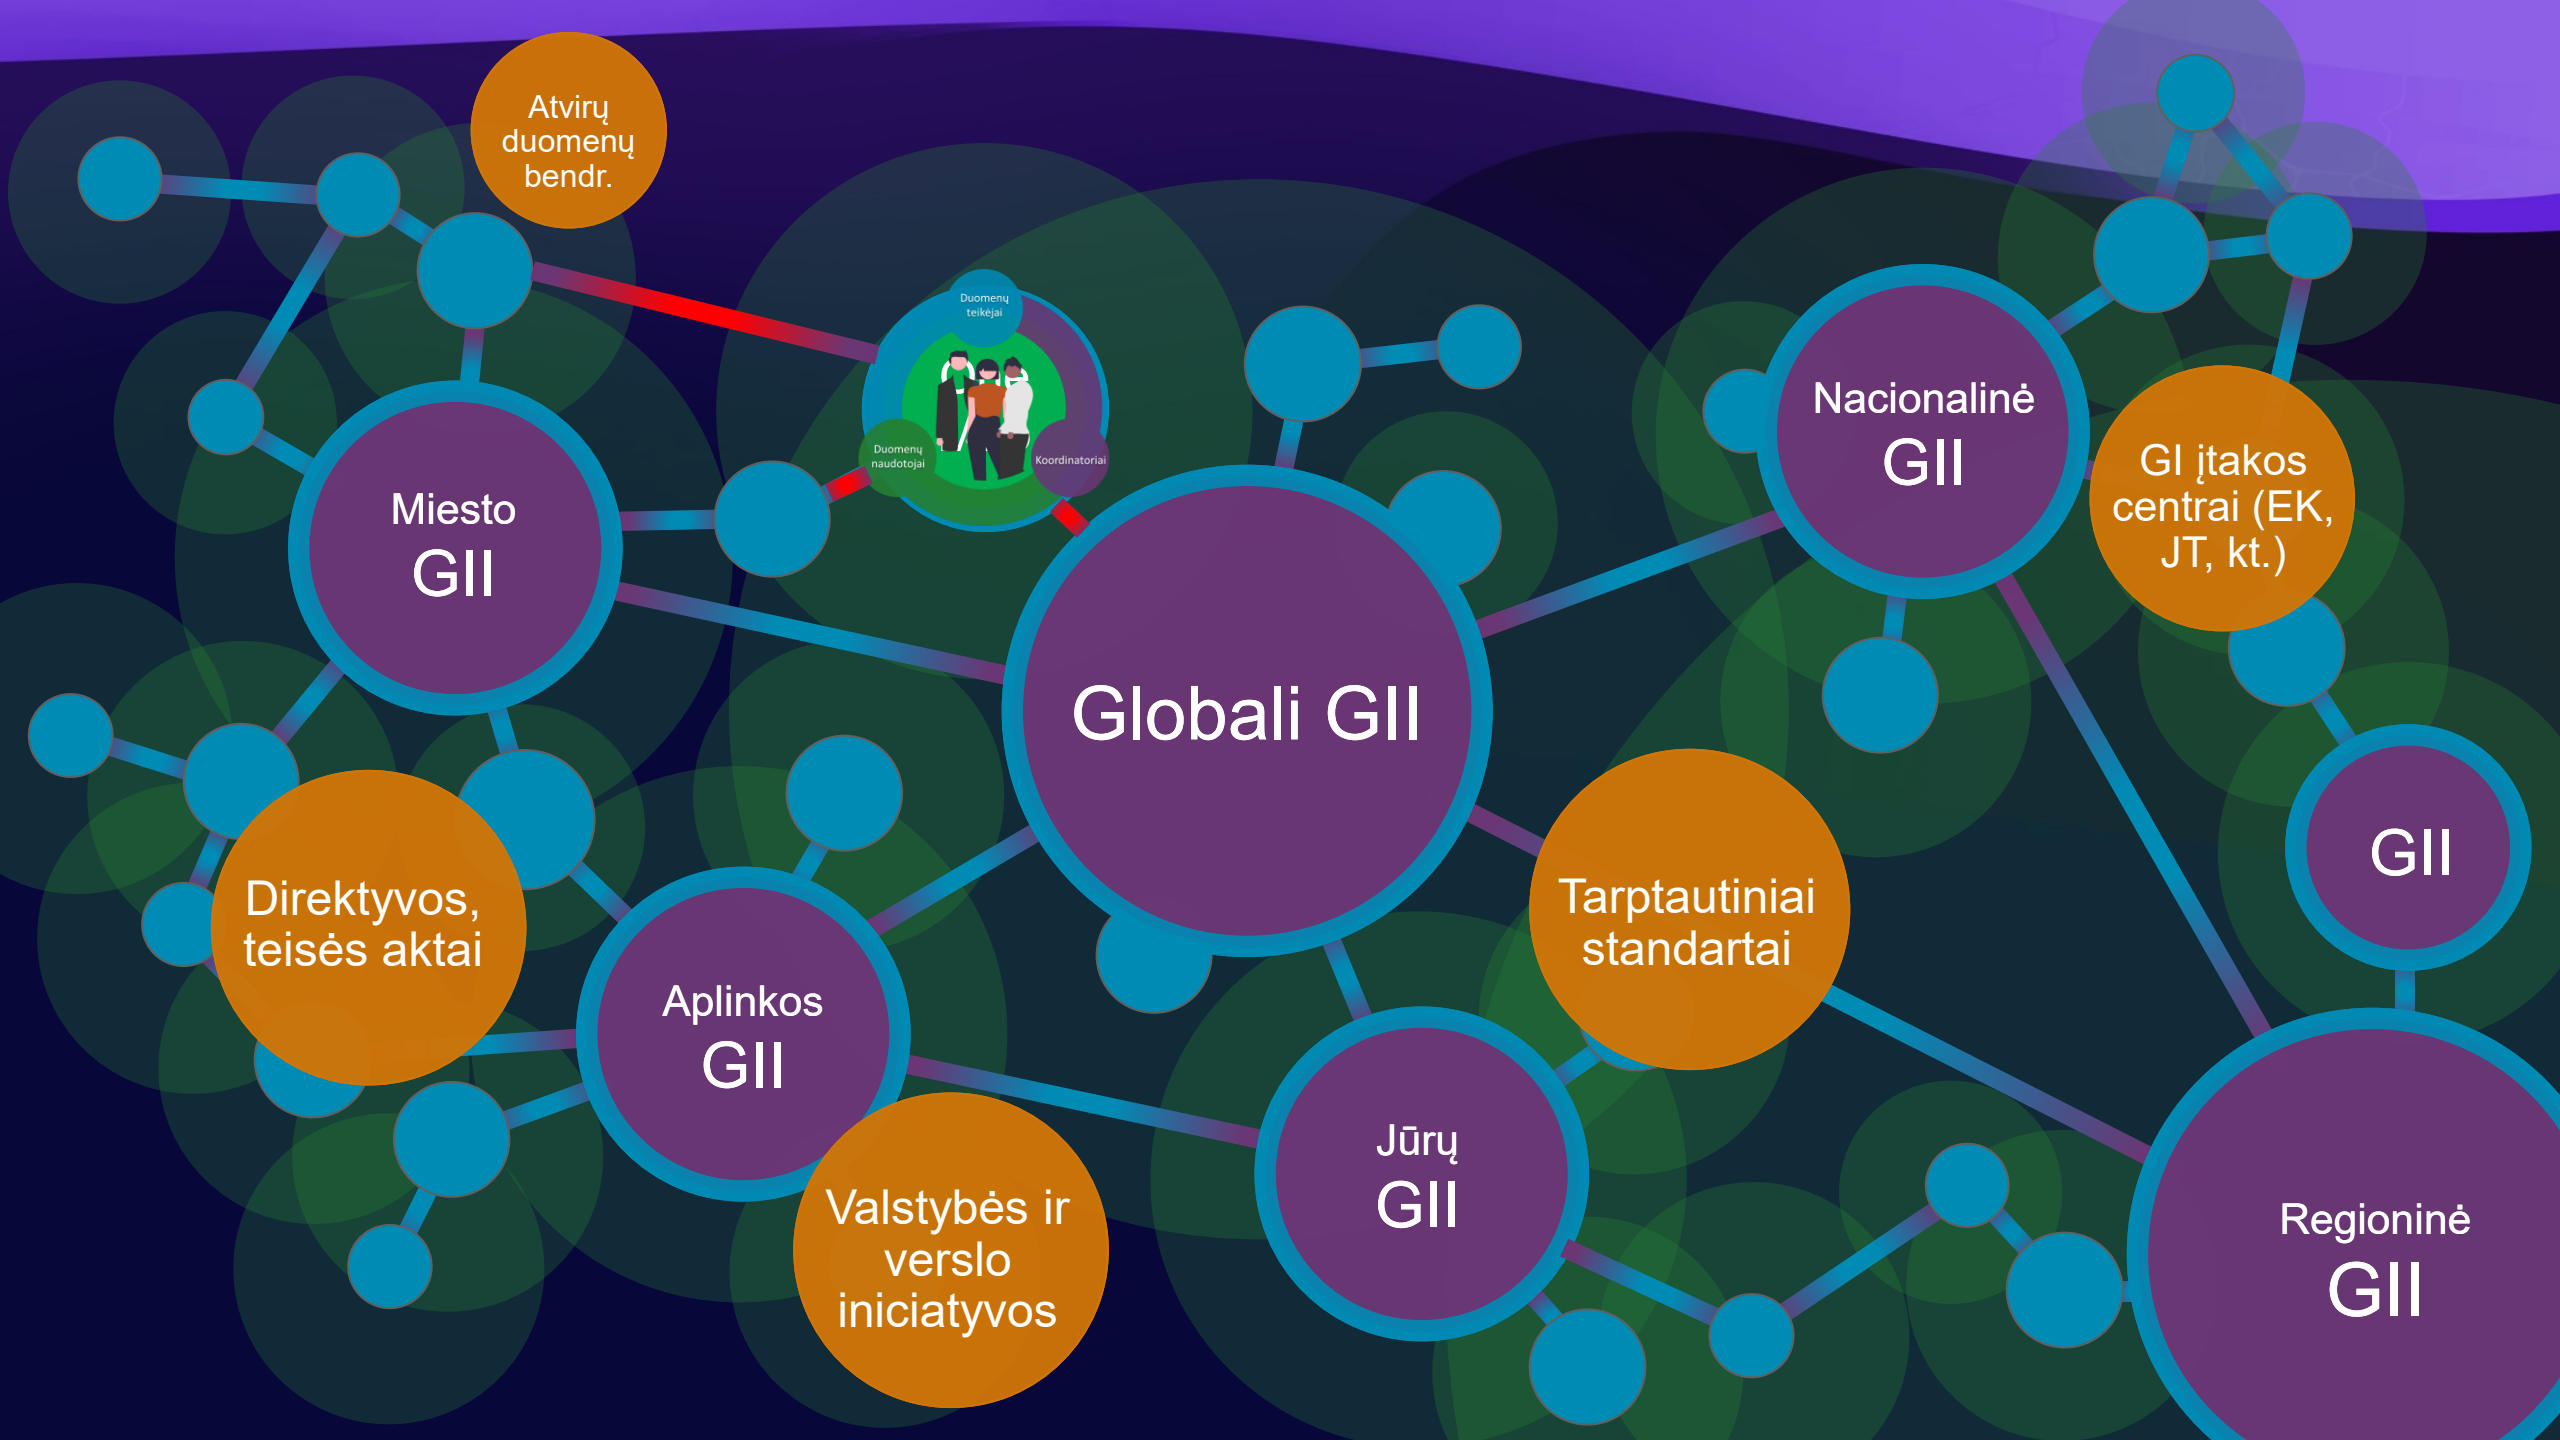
Atvirų duomenų bendr.

Duomenų teikėjai

Duomenų naudotojai

Koordinatoriai

Miesto GII

Nacionalinė GII

GI įtakos centrai (EK, JT, kt.)

Globali GII

GII

Direktyvos, teisės aktai

Aplinkos GII

Tarptautiniai standartai

Jūrų GII

Valstybės ir verslo iniciatyvos

Regioninė GII